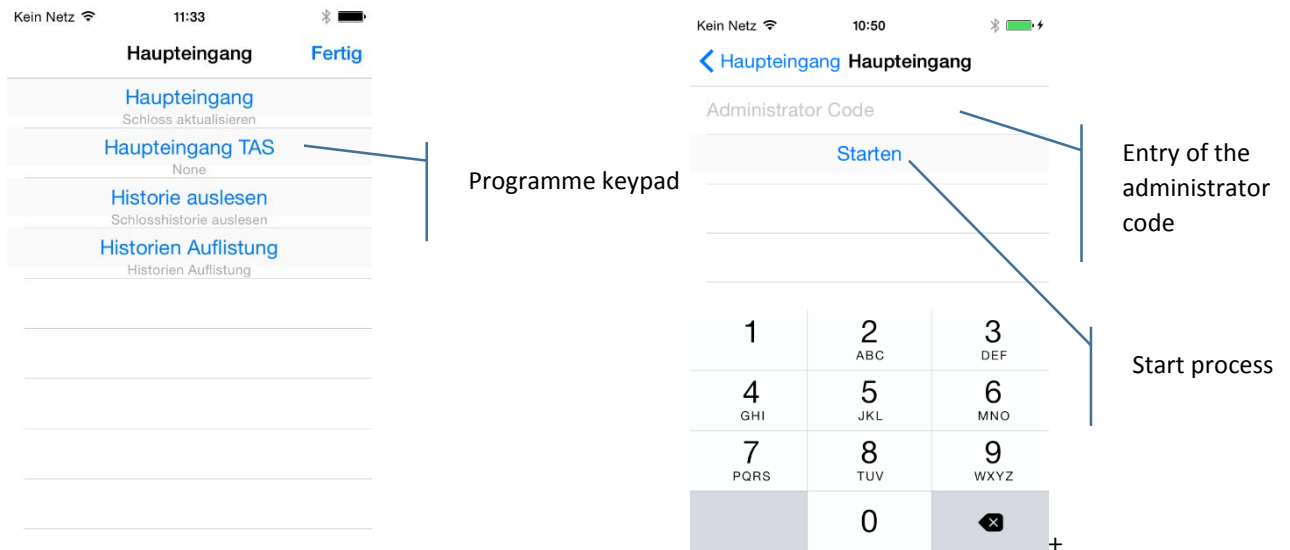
Kein Netz 11:33

Haupteingang Fertig

Haupteingang
Schloss aktualisieren

Haupteingang TAS
None

Historie auslesen
Schlosshistorie auslesen

Historien Auflistung
Historien Auflistung

Programme keypad

Kein Netz 10:50

Haupteingang Haupteingang

Administrator Code

Starten

Entry of the administrator code

Start process

| 1 | 2 ABC | 3 DEF |
|---|---|---|
| 4 GHI | 5 JKL | 6 MNO |
| 7 PQRS | 8 TUV | 9 WXYZ |
| | 0 | |

+